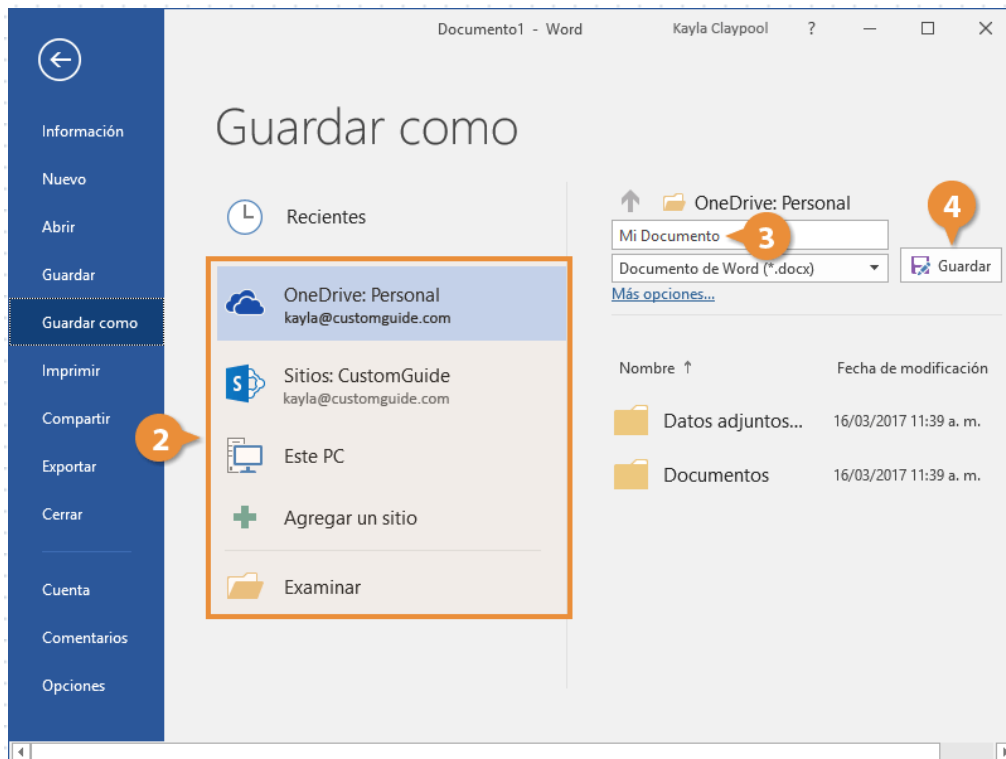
Documento1 - Word

Kayla Claypool ?

Información

Nuevo

Abrir

Guardar

Guardar como

Imprimir

Compartir

Exportar

Cerrar

Cuenta

Comentarios

Opciones

Guardar como

Recientes

OneDrive: Personal
kayla@customguide.com

Sitios: CustomGuide
kayla@customguide.com

2

Este PC

Agregar un sitio

Examinar

OneDrive: Personal

4

Mi Documento

3

Documento de Word (*.docx)

Guardar

Más opciones...

Nombre ↑

Fecha de modificación

Datos adjuntos...

16/03/2017 11:39 a. m.

Documentos

16/03/2017 11:39 a. m.